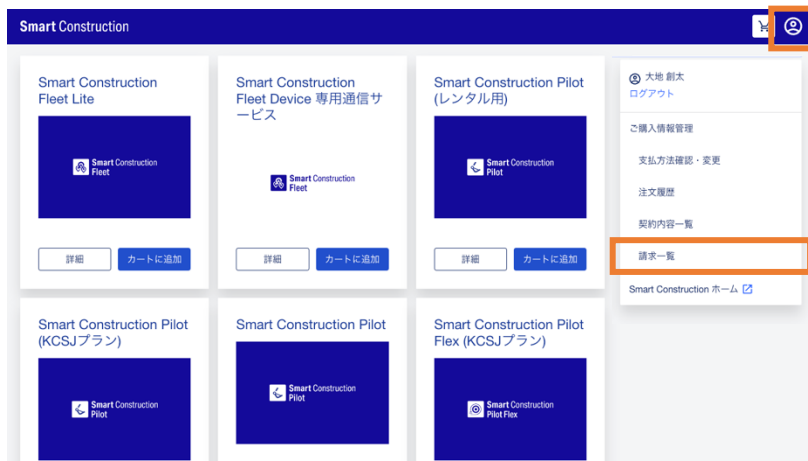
Smart Construction

Smart Construction Fleet Lite

Smart Construction Fleet

詳細

カートに追加

Smart Construction Fleet Device 専用通信サービス

Smart Construction Fleet

詳細

カートに追加

Smart Construction Pilot (レンタル用)

Smart Construction Pilot

詳細

カートに追加

大地 創太
ログアウト

ご購入情報管理

支払方法確認・変更

注文履歴

契約内容一覧

請求一覧

Smart Construction ホーム

Smart Construction Pilot (KCSJプラン)

Smart Construction Pilot

Smart Construction Pilot

Smart Construction Pilot

Smart Construction Pilot Flex (KCSJプラン)

Smart Construction Pilot Flex